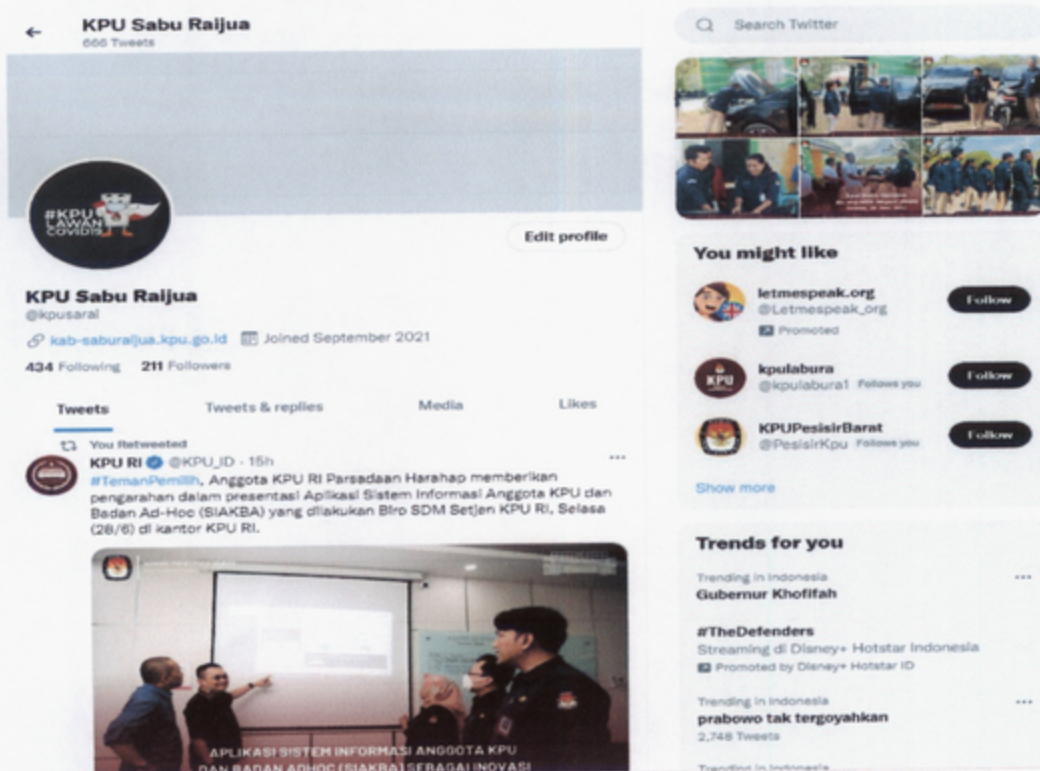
KPU Sabu Raijua
666 Tweets

#KPU LAWAN COVID19

Edit profile

KPU Sabu Raijua
@kpusarai

kab-saburaijua.kpu.go.id Joined September 2021

434 Following 211 Followers

Tweets Tweets & replies Media Likes

You Retweeted
KPU RI @KPU_ID · 15h
#TemanPemilih, Anggota KPU RI Parsadaan Harahap memberikan pengarahan dalam presentasi Aplikasi Sistem Informasi Anggota KPU dan Badan Ad-Hoc (SIAKBA) yang dilakukan Biro SDM Setjen KPU RI, Selasa (28/6) di kantor KPU RI.

APLIKASI SISTEM INFORMASI ANGGOTA KPU DAN BADAN ADHOC (SIAKBA) SEBAGAI INOVASI

Search Twitter

You might like

letmespeak.org
@Letmespeak_org
Promoted
Follow

kpulabura
@kpulabura1 Follows you
Follow

KPUPesisirBarat
@PesisirKpu Follows you
Follow

Show more

Trends for you

Trending in Indonesia
Gubernur Khofifah

#TheDefenders
Streaming di Disney+ Hotstar Indonesia
Promoted by Disney+ Hotstar ID

Trending in Indonesia
prabowo tak tergoyahkan
2,748 Tweets

Trending in Indonesia